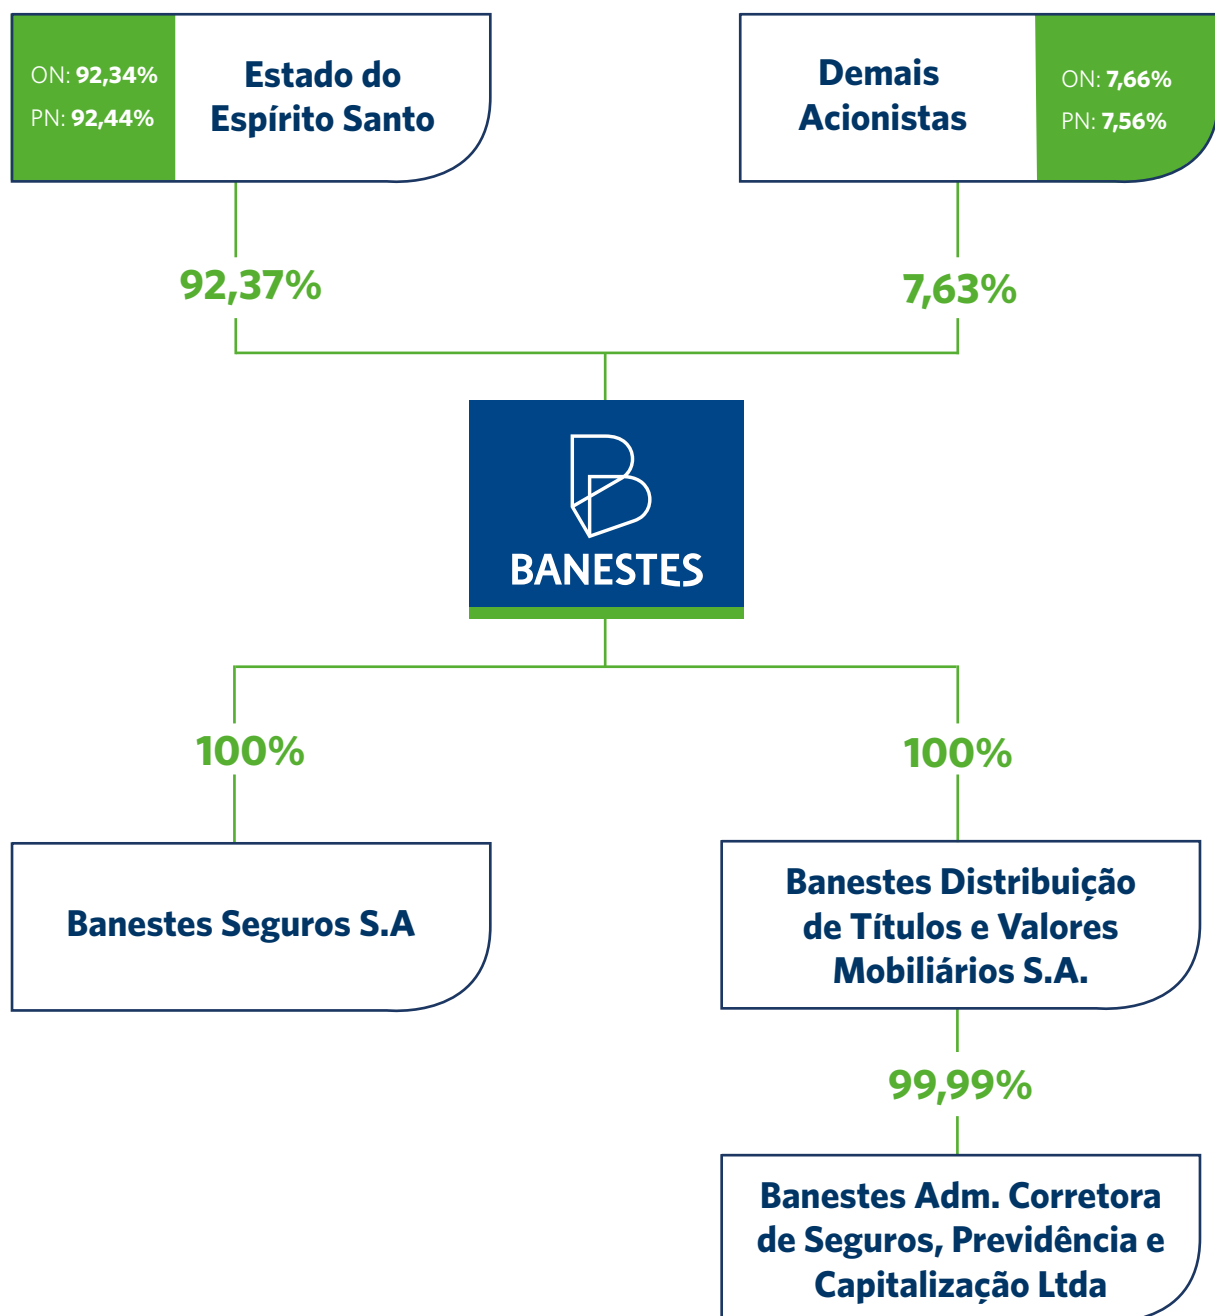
ON: 92,34%
PN: 92,44%

Estado do Espírito Santo

Demais Acionistas

ON: 7,66%
PN: 7,56%

92,37%

7,63%

BANESTES

100%

100%

Banestes Seguros S.A

Banestes Distribuição de Títulos e Valores Mobiliários S.A.

99,99%

Banestes Adm. Corretora de Seguros, Previdência e Capitalização Ltda